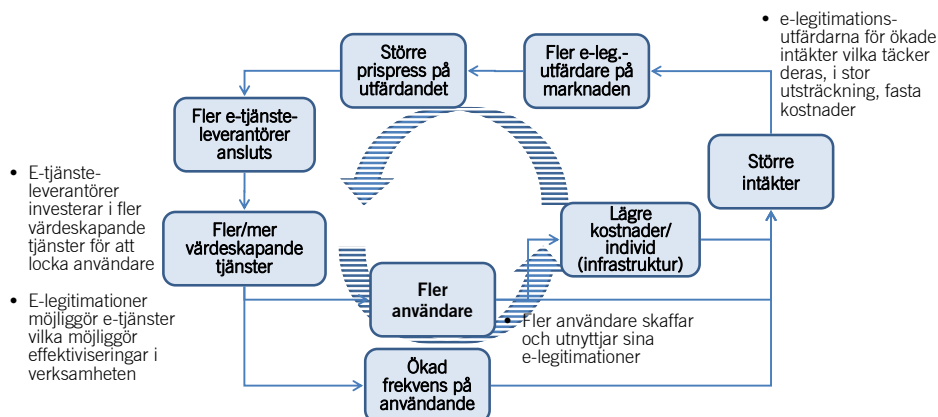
Större prispress på utfärdandet

Fler e-leg.-utfärdare på marknaden

• e-legitimations-utfärdarna för ökade intäkter vilka täcker deras, i stor utsträckning, fasta kostnader

Fler e-tjänste-leverantörer ansluts

Större intäkter

• E-tjänste-leverantörer investerar i fler värdeskapande tjänster för att locka användare

• E-legitimationer möjliggör e-tjänster vilka möjliggör effektiviseringar i verksamheten

Fler/mer värdeskapande tjänster

Lägre kostnader/ individ (infrastruktur)

Fler användare

• Fler användare skaffar och utnyttjar sina e-legitimationer

Ökad frekvens på användande